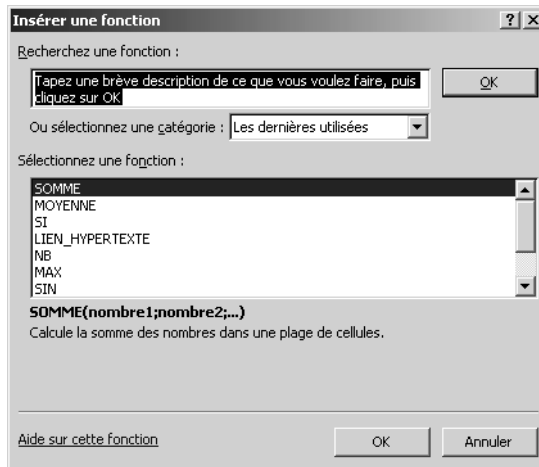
Insérer une fonction
?
X

Recherchez une fonction :

Tapez une brève description de ce que vous voulez faire, puis cliquez sur OK

OK

Ou sélectionnez une catégorie : Les dernières utilisées

Sélectionnez une fonction :

SOMME
MOYENNE
SI
LIEN_HYPERTEXTE
NB
MAX
SIN

SOMME(nombre1;nombre2;...)
Calcule la somme des nombres dans une plage de cellules.

Aide sur cette fonction

OK

Annuler